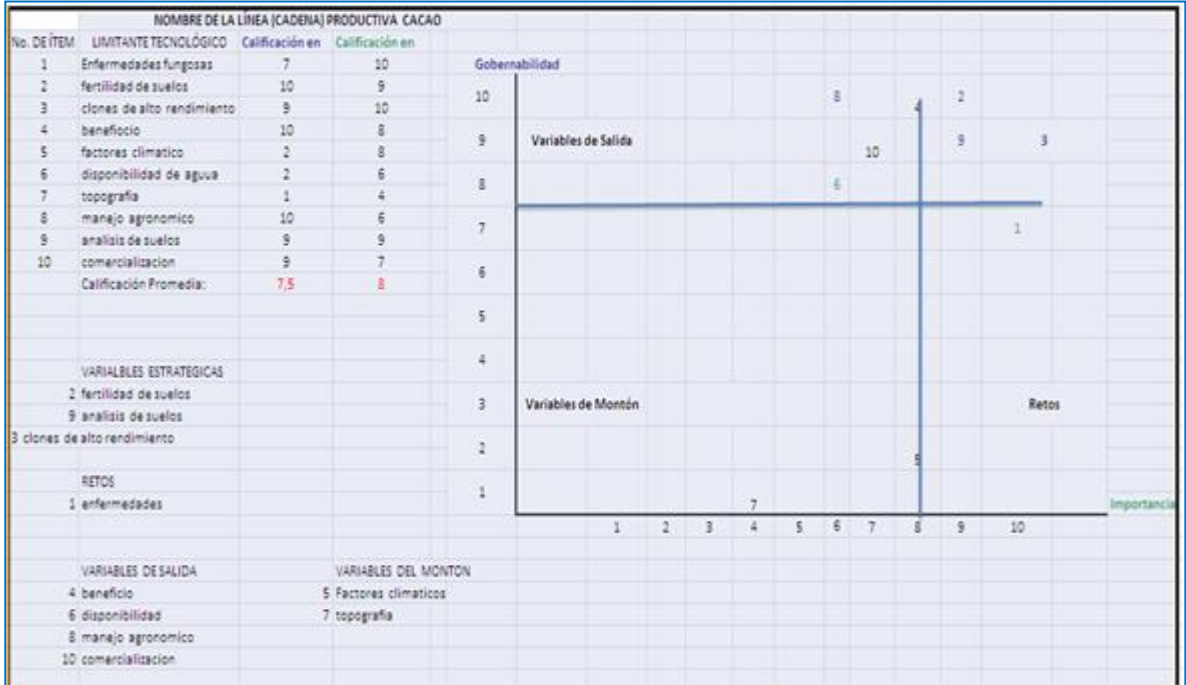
NOMBRE DE LA LÍNEA (CADENA) PRODUCTIVA CACAO

| No. DE ÍTEM | LIMITANTE TECNOLÓGICO | Calificación en | Calificación en |
|---|---|---|---|
| 1 | Enfermedades fungosas | 7 | 10 |
| 2 | fertilidad de suelos | 10 | 9 |
| 3 | clones de alto rendimiento | 9 | 10 |
| 4 | beneficio | 10 | 8 |
| 5 | factores climatico | 2 | 8 |
| 6 | disponibilidad de agua | 2 | 6 |
| 7 | topografia | 1 | 4 |
| 8 | manejo agronomico | 10 | 6 |
| 9 | analisis de suelos | 9 | 9 |
| 10 | comercializacion | 9 | 7 |
| | Calificación Promedia: | 7,5 | 8 |

VARIALBLES ESTRATEGICAS
2 fertilidad de suelos
9 analisis de suelos
3 clones de alto rendimiento

RETOS
1 enfermedades

VARIABLES DE SALIDA
4 beneficio
6 disponibilidad
8 manejo agronomico
10 comercializacion

VARIABLES DEL MONTON
5 Factores climaticos
7 topografia

Gobernabilidad
10 9 8 7 6 5 4 3 2 1
Variables de Salida
Variables de Montón
Retos
8 4 2 9 3 10 6 1 5 7
1 2 3 4 5 6 7 8 9 10
Importancia